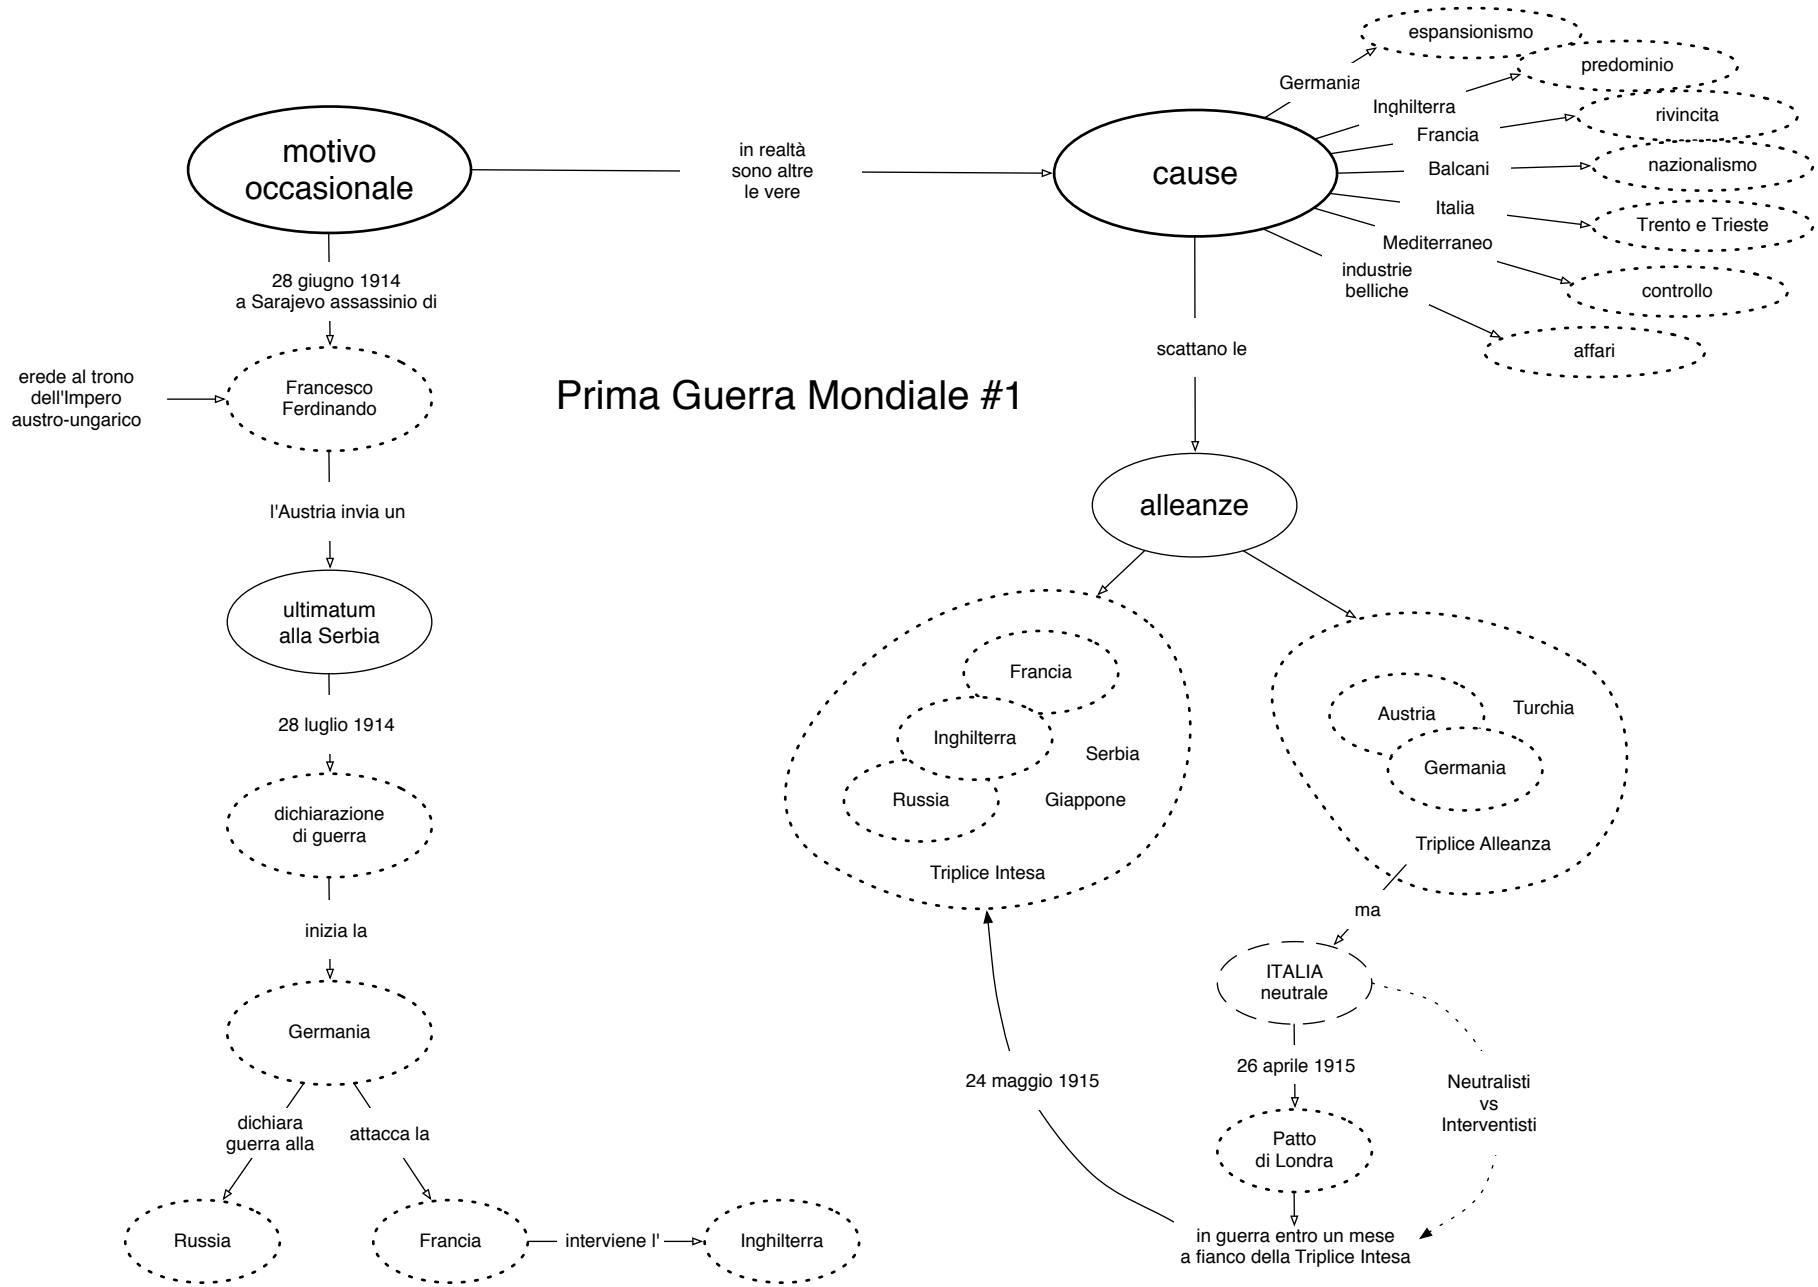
Prima Guerra Mondiale #1

motivo occasionale

in realtà sono altre le vere

cause

Germania
espansionismo
Inghilterra
predominio
Francia
rivincita
Balcani
nazionalismo
Italia
Trento e Trieste
Mediterraneo
controllo
industrie belliche
affari

28 giugno 1914 a Sarajevo assassinio di

erede al trono dell'Impero austro-ungarico

Francesco Ferdinando

l'Austria invia un

ultimatum alla Serbia

28 luglio 1914

dichiarazione di guerra

inizia la

Germania

dichiara guerra alla

attacca la

Russia

Francia

interviene l'

Inghilterra

scattano le

alleanze

Francia
Inghilterra
Serbia
Russia
Giappone
Triplice Intesa

Austria
Turchia
Germania
Triplice Alleanza

ma

ITALIA neutrale

26 aprile 1915

Patto di Londra

Neutralisti vs Interventisti

24 maggio 1915

in guerra entro un mese a fianco della Triplice Intesa